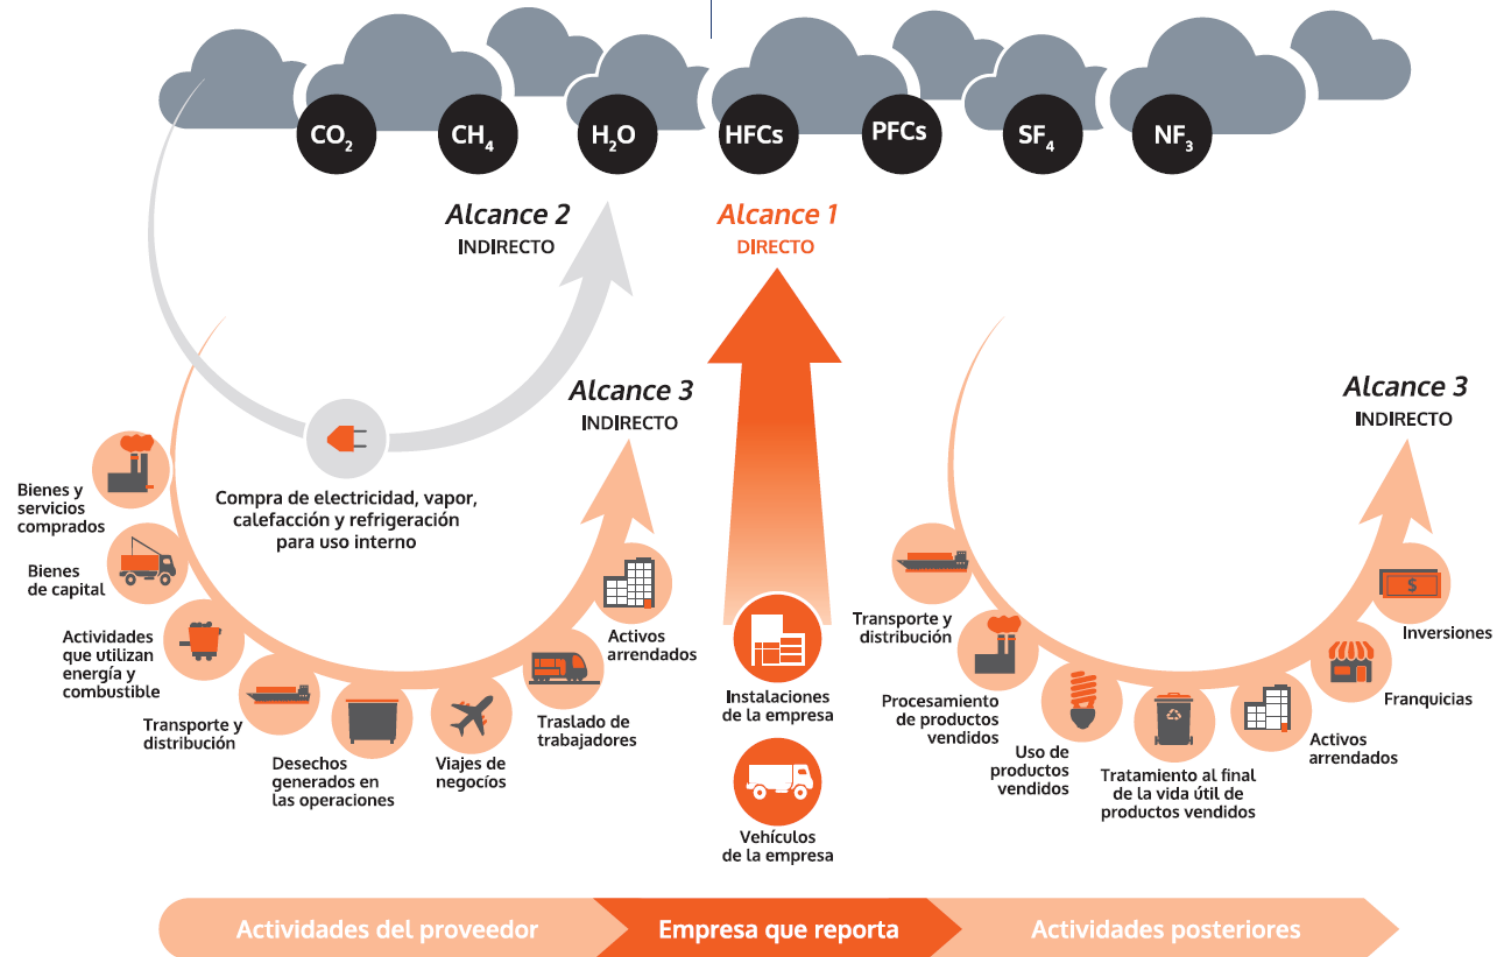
$CO_2$ $CH_4$ $H_2O$ HFCs PFCs $SF_4$ $NF_3$

Alcance 2
INDIRECTO

Alcance 1
DIRECTO

Alcance 3
INDIRECTO

Alcance 3
INDIRECTO

Compra de electricidad, vapor, calefacción y refrigeración para uso interno

Bienes y servicios comprados

Bienes de capital

Actividades que utilizan energía y combustible

Transporte y distribución

Desechos generados en las operaciones

Viajes de negocios

Traslado de trabajadores

Activos arrendados

Instalaciones de la empresa

Vehículos de la empresa

Transporte y distribución

Procesamiento de productos vendidos

Uso de productos vendidos

Tratamiento al final de la vida útil de productos vendidos

Activos arrendados

Franquicias

Inversiones

Actividades del proveedor
Empresa que reporta
Actividades posteriores